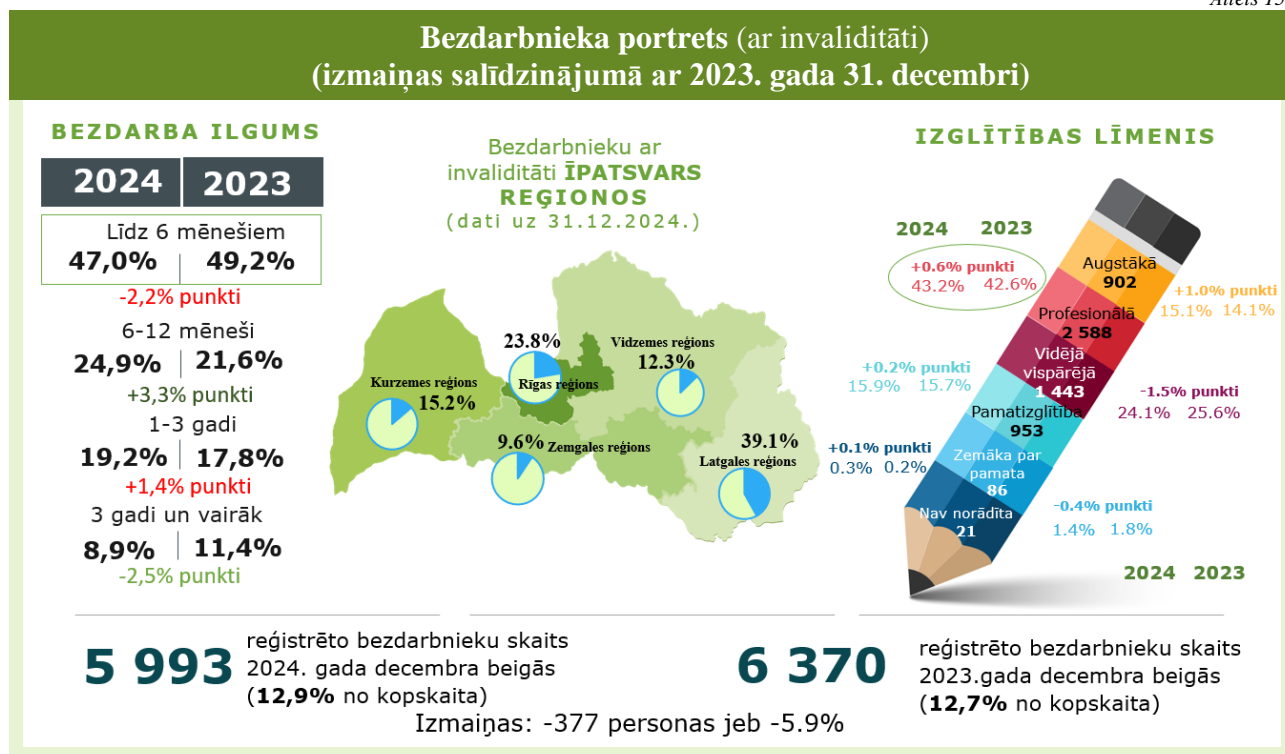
Attēls 15

Bezdarbnieka portrets (ar invaliditāti)
(izmaiņas salīdzinājumā ar 2023. gada 31. decembri)

BEZDARBA ILGUMS

2024 | 2023

Līdz 6 mēnešiem
47,0% | 49,2%
-2,2% punkti

6-12 mēneši
24,9% | 21,6%
+3,3% punkti

1-3 gadi
19,2% | 17,8%
+1,4% punkti

3 gadi un vairāk
8,9% | 11,4%
-2,5% punkti

Bezdarbnieku ar invaliditāti ĪPATSVARS REĢIONOS
(dati uz 31.12.2024.)

Kurzemes reģions 15.2%
23.8% Rīgas reģions
Vidzemes reģions 12.3%
9.6% Zemgales reģions
39.1% Latgales reģions

IZGLĪTĪBAS LĪMENIS

2024 2023

+0.6% punkti
43.2% 42.6%

Augstākā 902
+1.0% punkti
15.1% 14.1%

Profesionālā 2 588

+0.2% punkti
15.9% 15.7%

Vidējā vispārējā 1 443

-1.5% punkti
24.1% 25.6%

Pamatizglītība 953

+0.1% punkti
0.3% 0.2%

Zemāka par pamata 86

-0.4% punkti
1.4% 1.8%

Nav norādīta 21

2024 2023

5 993 reģistrēto bezdarbnieku skaits 2024. gada decembra beigās (12,9% no kopskaita)

6 370 reģistrēto bezdarbnieku skaits 2023.gada decembra beigās (12,7% no kopskaita)

Izmaiņas: -377 personas jeb -5.9%